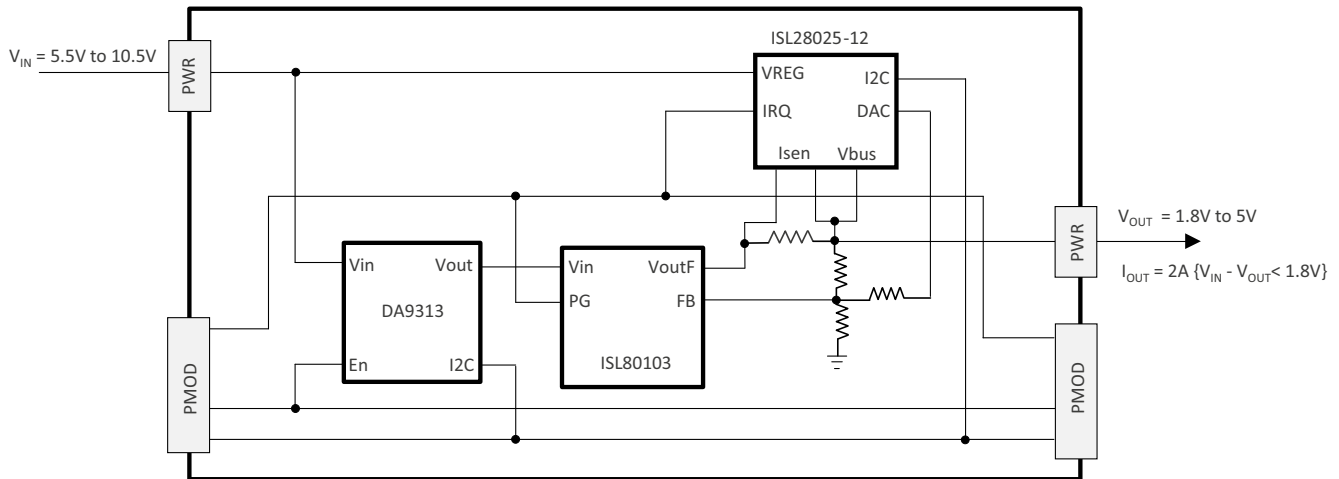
$V_{IN}$ = 5.5V to 10.5V

PWR

ISL28025-12

VREG

I2C

IRQ

DAC

Isen

Vbus

$V_{OUT}$ = 1.8V to 5V

PWR

$I_{OUT}$ = 2A {$V_{IN}$ - $V_{OUT}$< 1.8V}

Vin

Vout

DA9313

En

I2C

Vin

VoutF

PG

FB

ISL80103

PMOD

PMOD